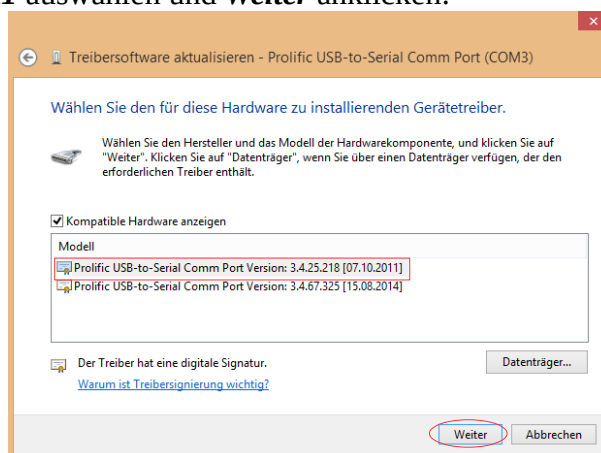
1 auswählen und *Weiter* anklicken.

Treibersoftware aktualisieren - Prolific USB-to-Serial Comm Port (COM3)

Wählen Sie den für diese Hardware zu installierenden Gerätetreiber.

Wählen Sie den Hersteller und das Modell der Hardwarekomponente, und klicken Sie auf "Weiter". Klicken Sie auf "Datenträger", wenn Sie über einen Datenträger verfügen, der den erforderlichen Treiber enthält.

Kompatible Hardware anzeigen

Modell

Prolific USB-to-Serial Comm Port Version: 3.4.25.218 [07.10.2011]

Prolific USB-to-Serial Comm Port Version: 3.4.67.325 [15.08.2014]

Der Treiber hat eine digitale Signatur.

Warum ist Treibersignierung wichtig?

Datenträger...

Weiter

Abbrechen